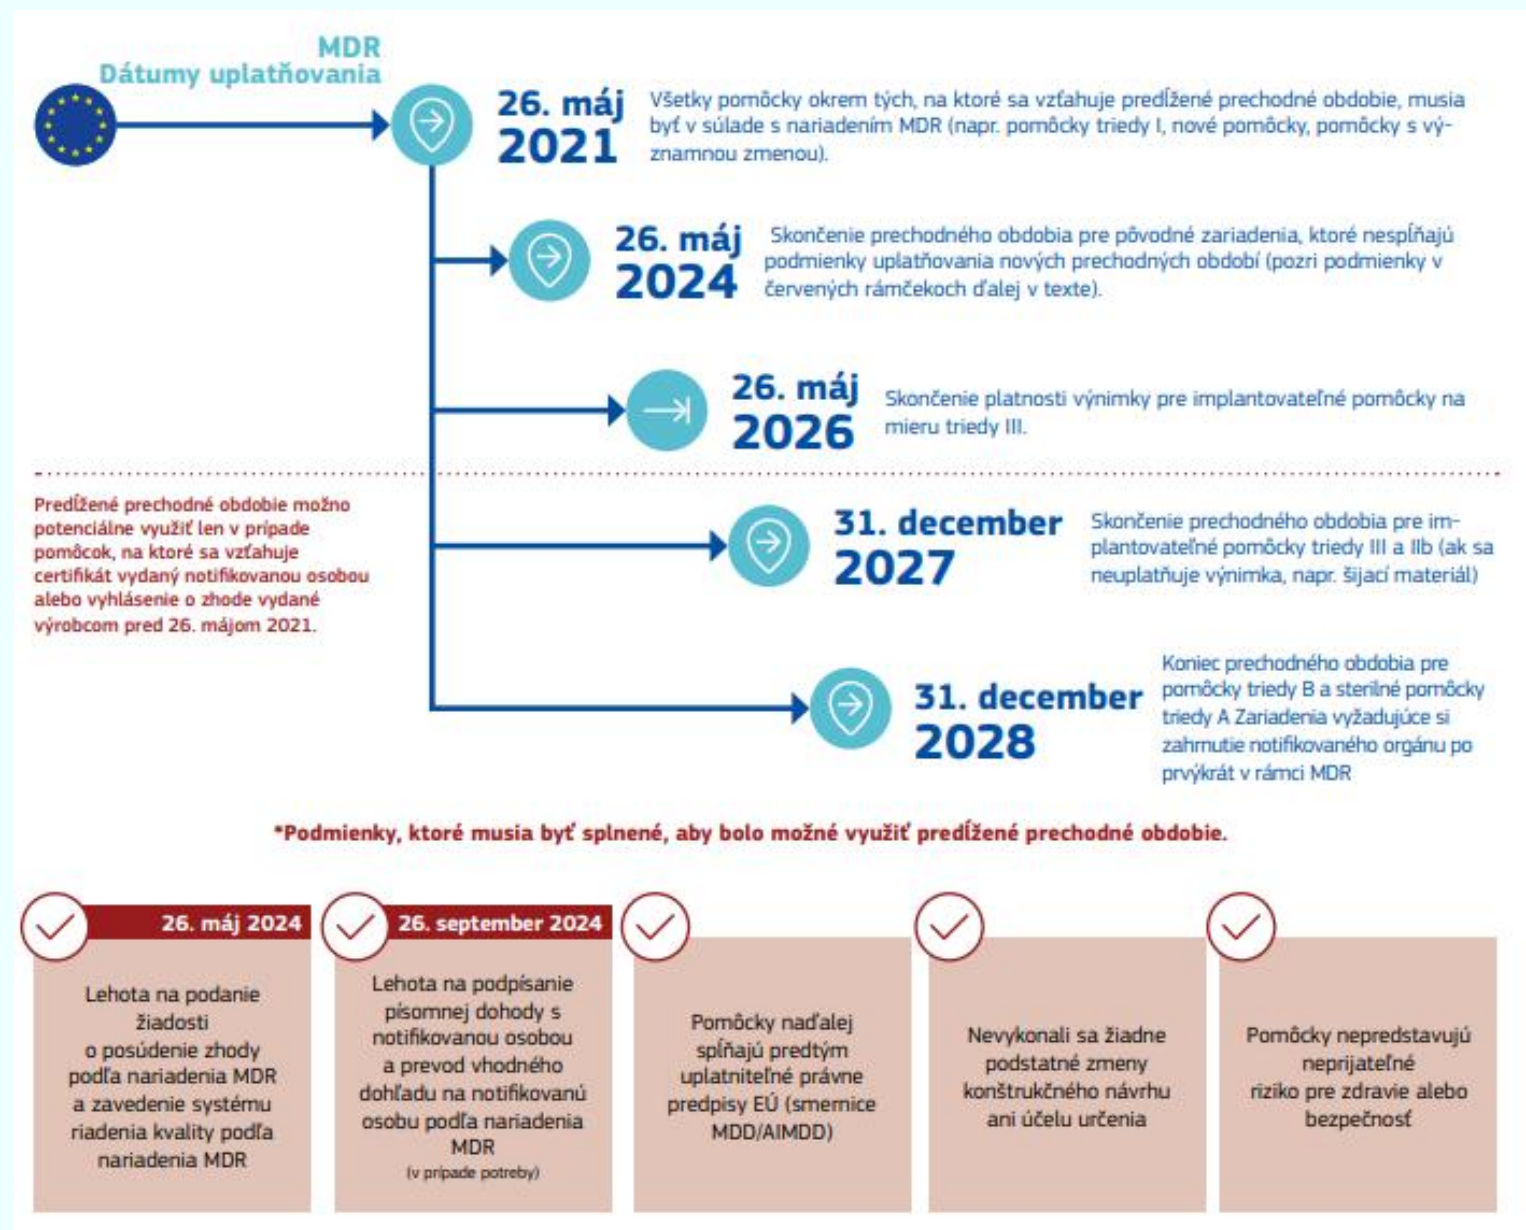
MDR
Dátumy uplatňovania

26. máj 2021
Všetky pomôcky okrem tých, na ktoré sa vzťahuje predĺžené prechodné obdobie, musia byť v súlade s nariadením MDR (napr. pomôcky triedy I, nové pomôcky, pomôcky s významnou zmenou).

26. máj 2024
Skončenie prechodného obdobia pre pôvodné zariadenia, ktoré nespĺňajú podmienky uplatňovania nových prechodných období (pozri podmienky v červených rámčekoch ďalej v texte).

26. máj 2026
Skončenie platnosti výnimky pre implantovateľné pomôcky na mieru triedy III.

Predĺžené prechodné obdobie možno potenciálne využiť len v prípade pomôcok, na ktoré sa vzťahuje certifikát vydaný notifikovanou osobou alebo vyhlásenie o zhode vydané výrobcom pred 26. májom 2021.

31. december 2027
Skončenie prechodného obdobia pre implantovateľné pomôcky triedy III a IIb (ak sa neuplatňuje výnimka, napr. šijací materiál)

31. december 2028
Koniec prechodného obdobia pre pomôcky triedy B a sterilné pomôcky triedy A Zariadenia vyžadujúce si zahrnutie notifikovaného orgánu po prvýkrát v rámci MDR

*Podmienky, ktoré musia byť splnené, aby bolo možné využiť predĺžené prechodné obdobie.

26. máj 2024
Lehota na podanie žiadosti o posúdenie zhody podľa nariadenia MDR a zavedenie systému riadenia kvality podľa nariadenia MDR

26. september 2024
Lehota na podpísanie písomnej dohody s notifikovanou osobou a prevod vhodného dohľadu na notifikovanú osobu podľa nariadenia MDR
(v prípade potreby)

Pomôcky naďalej spĺňajú predtým uplatniteľné právne predpisy EÚ (smernice MDD/AIMDD)

Nevykonali sa žiadne podstatné zmeny konštrukčného návrhu ani účelu určenia

Pomôcky nepredstavujú neprijateľné riziko pre zdravie alebo bezpečnosť